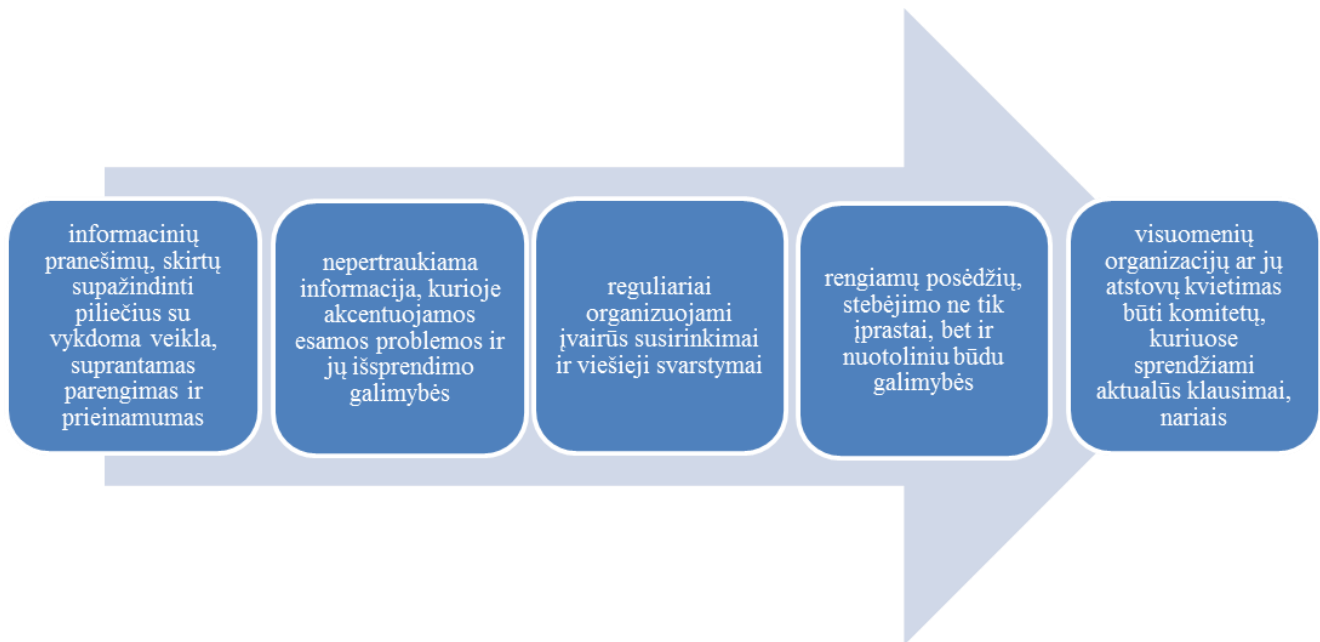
informacinių pranešimų, skirtų supažindinti piliečius su vykdoma veikla, suprantamas parengimas ir prieinamumas

nepertraukiama informacija, kurioje akcentuojamos esamos problemos ir jų išsprendimo galimybės

reguliariai organizuojami įvairūs susirinkimai ir viešieji svarstymai

rengiamų posėdžių, stebėjimo ne tik įprastai, bet ir nuotoliniu būdu galimybės

visuomenių organizacijų ar jų atstovų kvietimas būti komitetų, kuriuose sprendžiami aktualūs klausimai, nariais